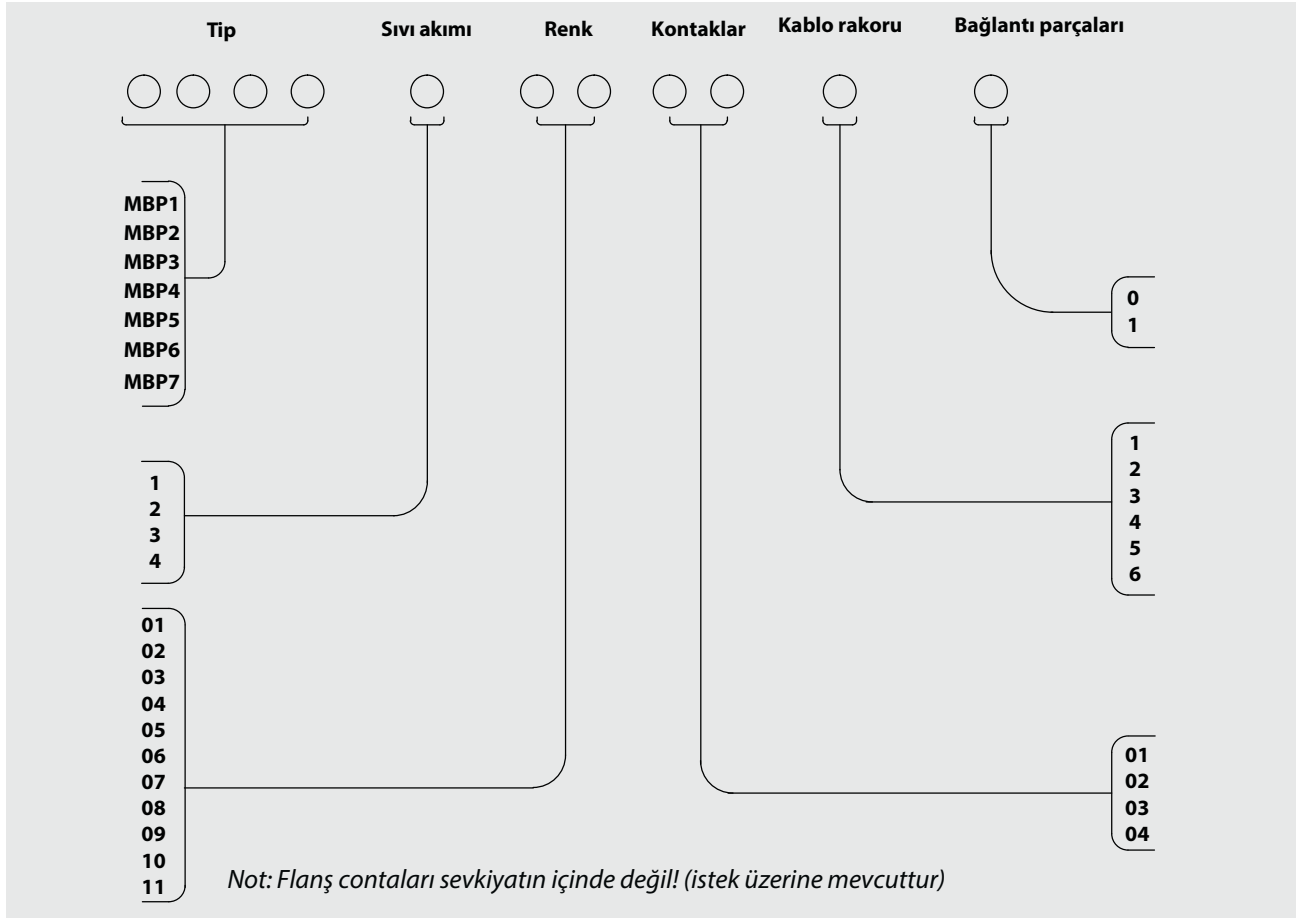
Tip Sıvı akımı Renk Kontaklar Kablo rakoru Bağlantı parçaları

MBP1
MBP2
MBP3
MBP4
MBP5
MBP6
MBP7

0
1

1
2
3
4
5
6

1
2
3
4

01
02
03
04
05
06
07
08
09
10
11

01
02
03
04

Not: Flanş contaları sevkiyatın içinde değil! (istek üzerine mevcuttur)